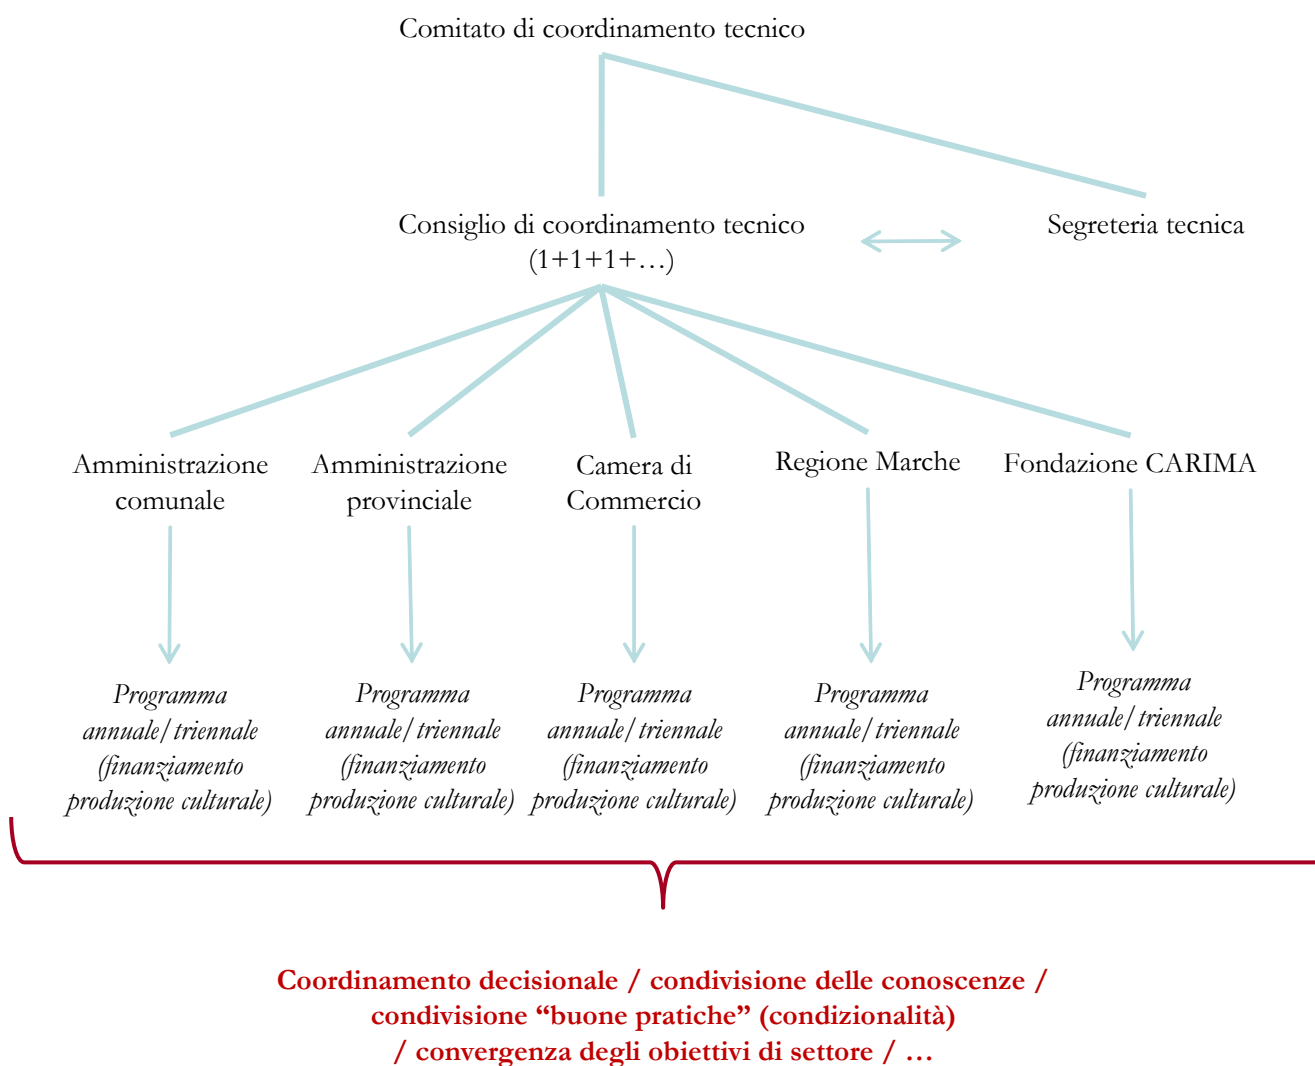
Comitato di coordinamento tecnico

Consiglio di coordinamento tecnico
(1+1+1+…)

Segreteria tecnica

Amministrazione comunale

Amministrazione provinciale

Camera di Commercio

Regione Marche

Fondazione CARIMA

*Programma annuale/triennale (finanziamento produzione culturale)*

*Programma annuale/triennale (finanziamento produzione culturale)*

*Programma annuale/triennale (finanziamento produzione culturale)*

*Programma annuale/triennale (finanziamento produzione culturale)*

*Programma annuale/triennale (finanziamento produzione culturale)*

**Coordinamento decisionale / condivisione delle conoscenze / condivisione “buone pratiche” (condizionalità) / convergenza degli obiettivi di settore / …**